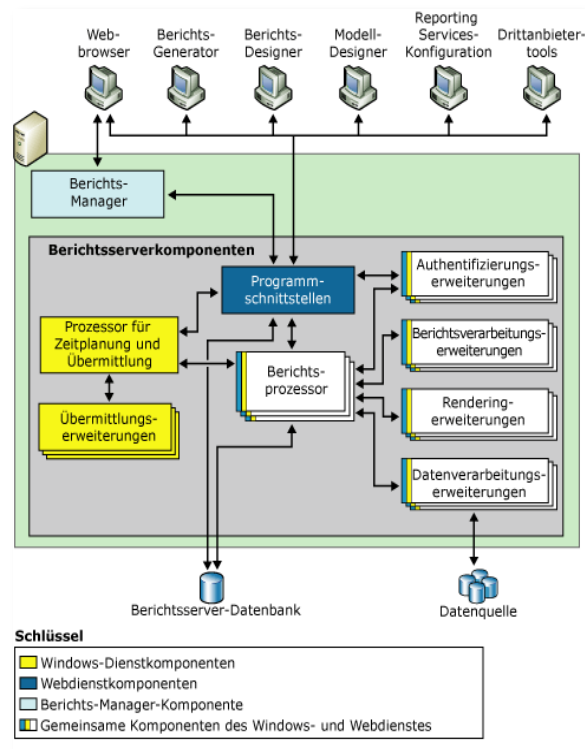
Web-browser

Berichts-Generator

Berichts-Designer

Modell-Designer

Reporting Services-Konfiguration

Drittanbieter-tools

Berichts-Manager

Berichtsserverkomponenten

Programm-schnittstellen

Authentifizierungs-erweiterungen

Prozessor für Zeitplanung und Übermittlung

Berichtsverarbeitungs-erweiterungen

Berichts-prozessor

Übermittlungs-erweiterungen

Rendering-erweiterungen

Datenverarbeitungs-erweiterungen

Berichtsserver-Datenbank

Datenquelle

Schlüssel

Windows-Dienstkomponenten

Webdienstkomponenten

Berichts-Manager-Komponente

Gemeinsame Komponenten des Windows- und Webdienstes